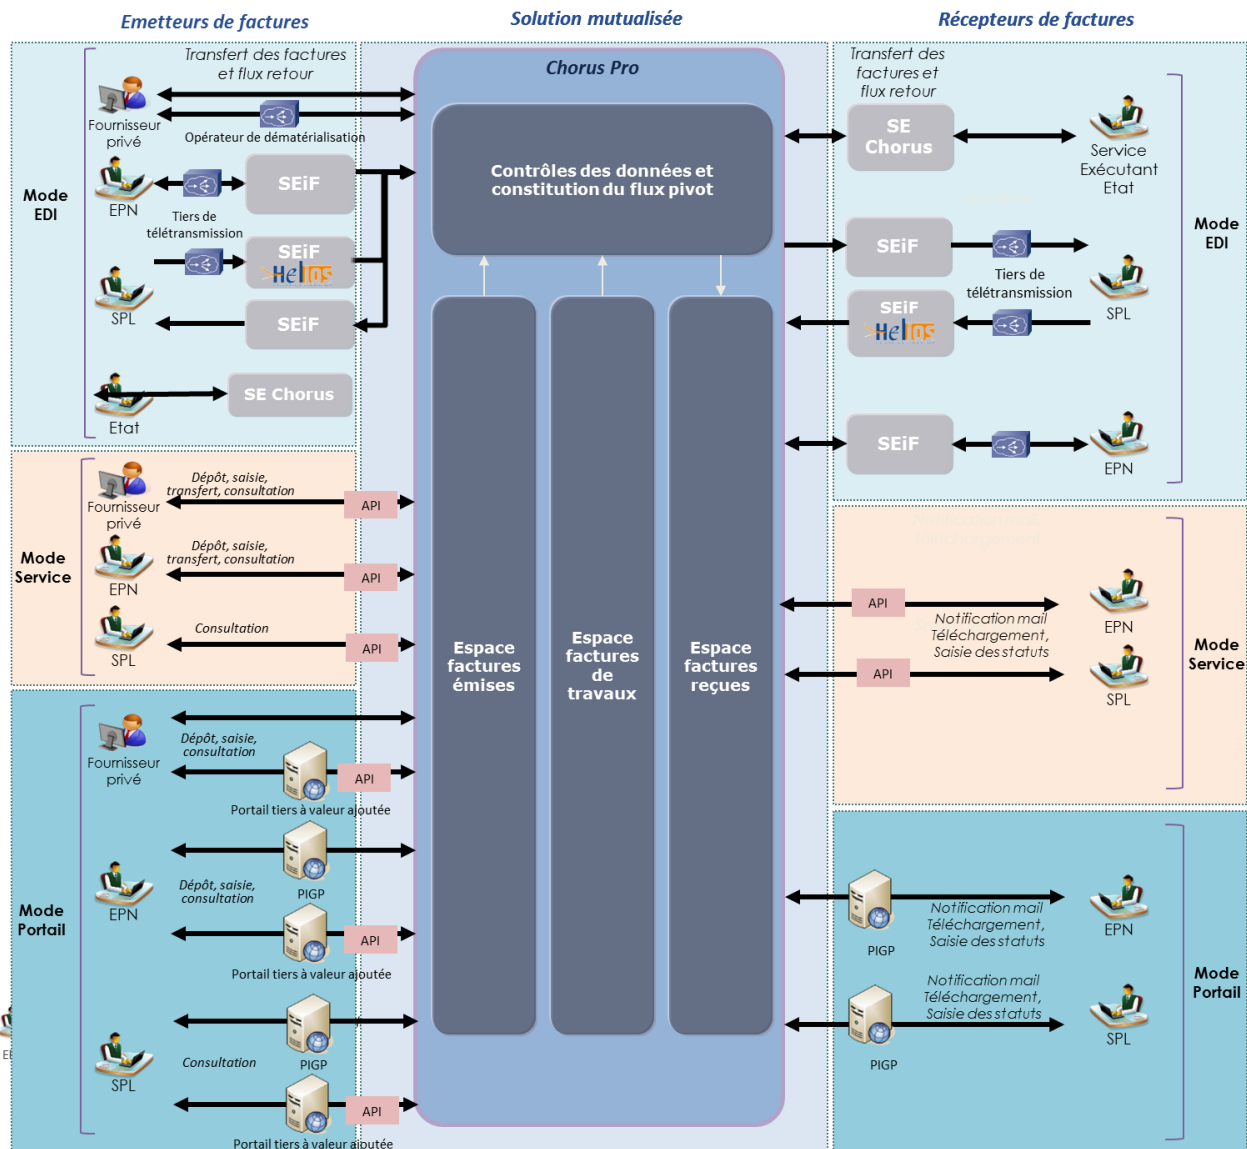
Emetteurs de factures

Solution mutualisée

Récepteurs de factures

Transfert des factures et flux retour

Fournisseur privé

Opérateur de dématérialisation

Mode EDI

EPN

SEiF

Tiers de télétransmission

SEiF Helios

SPL

SEiF

Etat

SE Chorus

Mode Service

Fournisseur privé

Dépôt, saisie, transfert, consultation

API

EPN

Dépôt, saisie, transfert, consultation

API

SPL

Consultation

API

Mode Portail

Fournisseur privé

Dépôt, saisie, consultation

API

Portail tiers à valeur ajoutée

EPN

Dépôt, saisie, consultation

PIGP

API

Portail tiers à valeur ajoutée

SPL

Consultation

PIGP

API

Portail tiers à valeur ajoutée

Chorus Pro

Contrôles des données et constitution du flux pivot

Espace factures émises

Espace factures de travaux

Espace factures reçues

Transfert des factures et flux retour

SE Chorus

Service Exécutant Etat

SEiF

Tiers de télétransmission

SEiF Helios

SPL

Mode EDI

SEiF

EPN

API

Notification mail Téléchargement, Saisie des statuts

EPN

API

SPL

Mode Service

PIGP

Notification mail Téléchargement, Saisie des statuts

EPN

PIGP

Notification mail Téléchargement, Saisie des statuts

SPL

Mode Portail